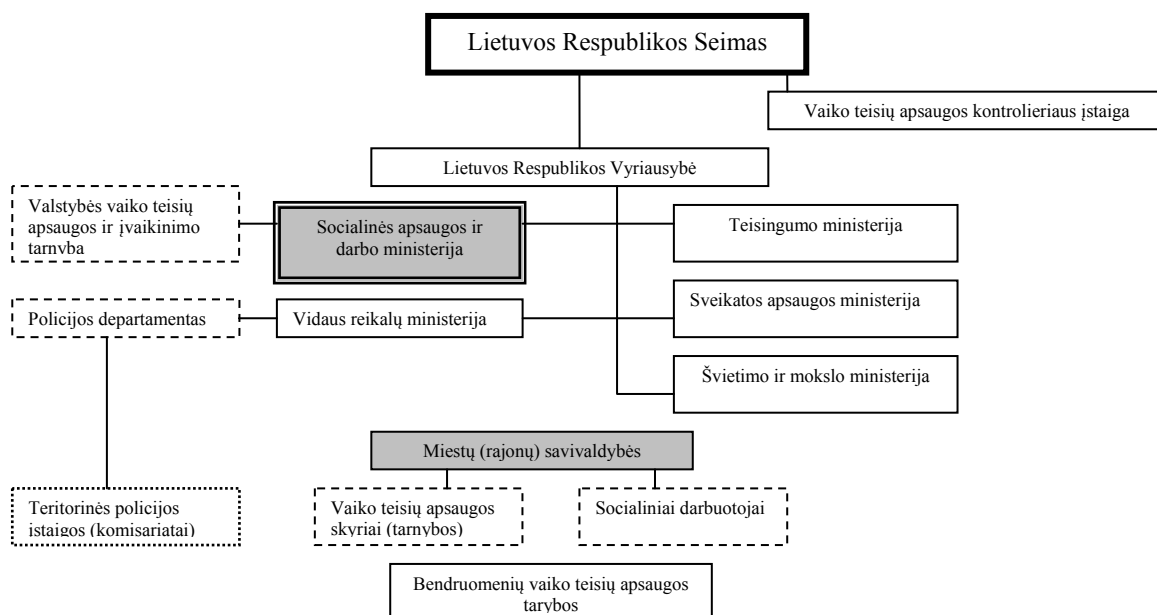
Lietuvos Respublikos Seimas

Vaiko teisių apsaugos kontrolieriaus įstaiga

Lietuvos Respublikos Vyriausybė

Valstybės vaiko teisių apsaugos ir įvaikinimo tarnyba

Socialinės apsaugos ir darbo ministerija

Teisingumo ministerija

Sveikatos apsaugos ministerija

Policijos departamentas

Vidaus reikalų ministerija

Švietimo ir mokslo ministerija

Miestų (rajonų) savivaldybės

Teritorinės policijos įstaigos (komisariatai)

Vaiko teisių apsaugos skyriai (tarnybos)

Socialiniai darbuotojai

Bendruomenių vaiko teisių apsaugos tarybos